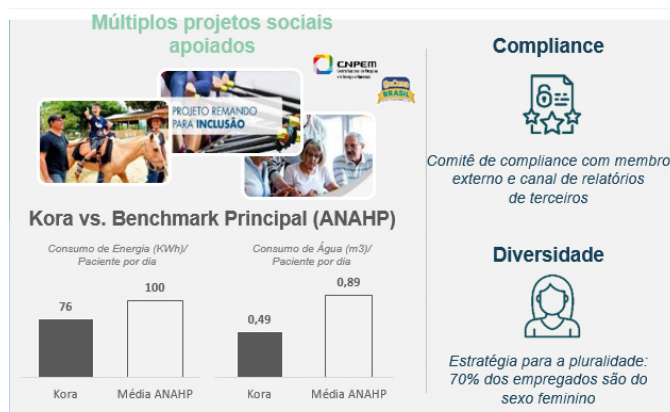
Múltiplos projetos sociais apoiados

CNPEM

BRASIL

PROJETO REMANDO PARA INCLUSÃO

Kora vs. Benchmark Principal (ANAHP)

Consumo de Energia (KWh)/ Paciente por dia

76

100

Kora

Média ANAHP

Consumo de Água (m3)/ Paciente por dia

0,49

0,89

Kora

Média ANAHP

Compliance

Comitê de compliance com membro externo e canal de relatórios de terceiros

Diversidade

Estratégia para a pluralidade: 70% dos empregados são do sexo feminino